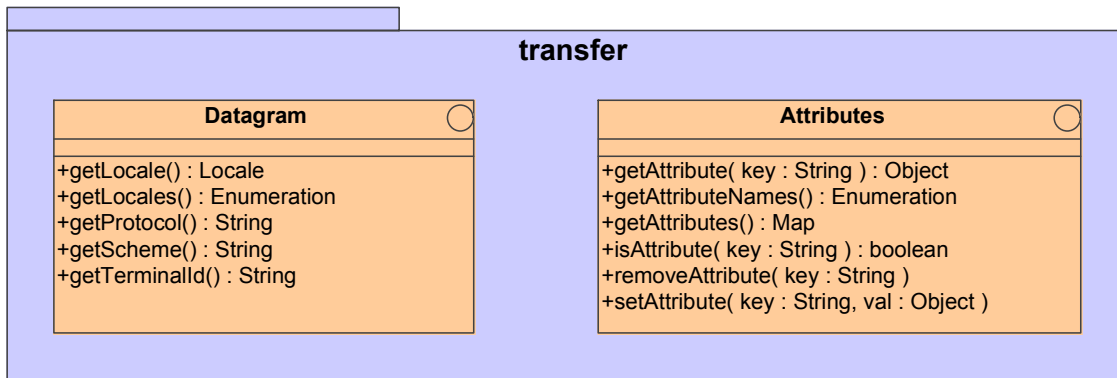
transfer

Datagram

+getLocale() : Locale
+getLocales() : Enumeration
+getProtocol() : String
+getScheme() : String
+getTerminalId() : String

Attributes

+getAttribute( key : String ) : Object
+getAttributeNames() : Enumeration
+getAttributes() : Map
+isAttribute( key : String ) : boolean
+removeAttribute( key : String )
+setAttribute( key : String, val : Object )